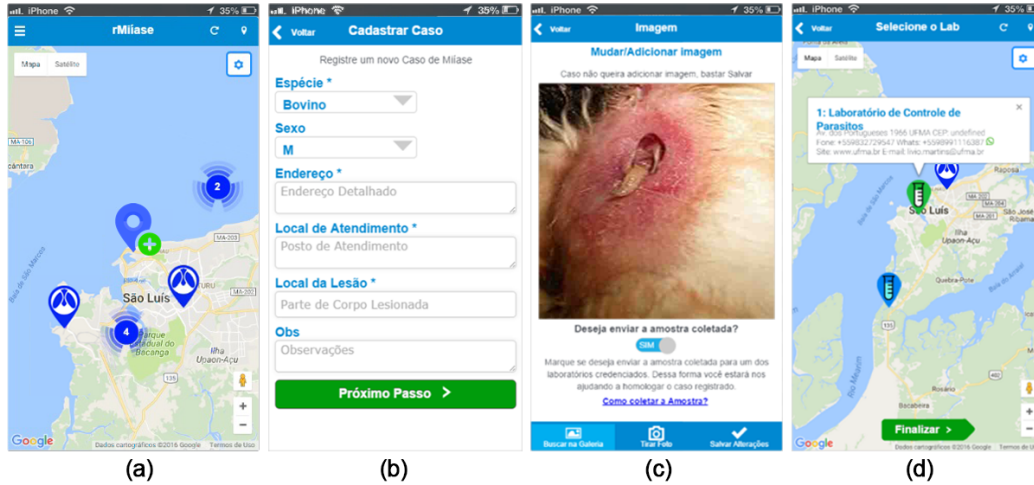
iPhone 35%
rMiíase
Mapa Satélite
2
4
São Luís
Ilha Upaon-Açu
Google
Dados cartográficos ©2016 Google Termos de Uso
(a)

iPhone 35%
Voltar Cadastrar Caso
Registre um novo Caso de Míiase
Espécie *
Bovino
Sexo
M
Endereço *
Endereço Detalhado
Local de Atendimento *
Posto de Atendimento
Local da Lesão *
Parte de Corpo Lesionada
Obs
Observações
Próximo Passo >
(b)

iPhone 35%
Voltar Imagem
Mudar/Adicionar imagem
Caso não queira adicionar imagem, bastar Salvar
Deseja enviar a amostra coletada?
SIM
Marque se deseja enviar a amostra coletada para um dos laboratórios credenciados. Dessa forma você estará nos ajudando a homologar o caso registrado.
Como coletar a Amostra?
Buscar na Galeria Tirar Foto Salvar Alterações
(c)

iPhone 35%
Voltar Selecione o Lab
Mapa Satélite
1: Laboratório de Controle de Parasitos
Av. dos Portugueses 1966 UFMA CEP: undefined
Fone: +559832729547 Whats: +5598991116387
Site: www.ufma.br E-mail: livio.martins@ufma.br
São Luís
Ilha Upaon-Açu
Finalizar >
Google
Dados cartográficos ©2016 Google Termos de Uso
(d)